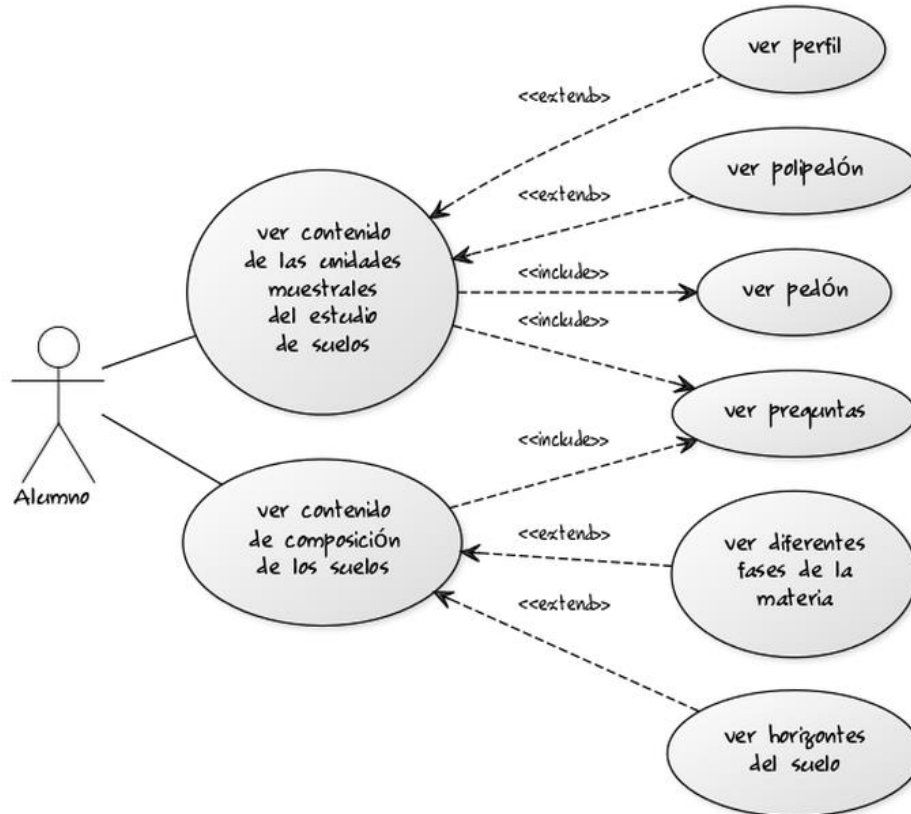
ver perfil

<<extend>>

ver polipedón

<<extend>>

ver contenido de las unidades muestrales del estudio de suelos

<<include>>

ver pedón

<<include>>

ver preguntas

Alumno

<<include>>

ver contenido de composición de los suelos

<<extend>>

ver diferentes fases de la materia

<<extend>>

ver horizontes del suelo